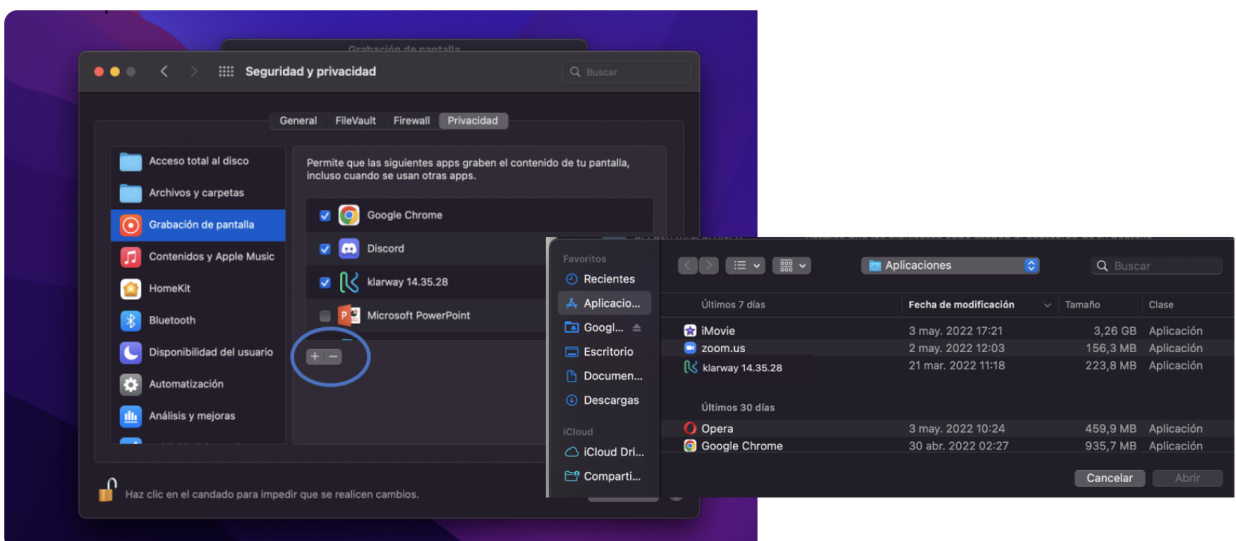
Grabación de pantalla

Seguridad y privacidad

Buscar

General FileVault Firewall Privacidad

Acceso total al disco
Archivos y carpetas
Grabación de pantalla
Contenidos y Apple Music
HomeKit
Bluetooth
Disponibilidad del usuario
Automatización
Análisis y mejoras

Permite que las siguientes apps graben el contenido de tu pantalla, incluso cuando se usan otras apps.

Google Chrome
Discord
klarway 14.35.28
Microsoft PowerPoint

+ −

Haz clic en el candado para impedir que se realicen cambios.

Favoritos
Recientes
Aplicacio...
Googl...
Escritorio
Documen...
Descargas
iCloud
iCloud Dri...
Comparti...

Aplicaciones

Buscar

| Últimos 7 días | Fecha de modificación | Tamaño | Clase |
|---|---|---|---|
| iMovie | 3 may. 2022 17:21 | 3,26 GB | Aplicación |
| zoom.us | 2 may. 2022 12:03 | 156,3 MB | Aplicación |
| klarway 14.35.28 | 21 mar. 2022 11:18 | 223,8 MB | Aplicación |
| Últimos 30 días | | | |
| Opera | 3 may. 2022 10:24 | 459,9 MB | Aplicación |
| Google Chrome | 30 abr. 2022 02:27 | 935,7 MB | Aplicación |

Cancelar Abrir